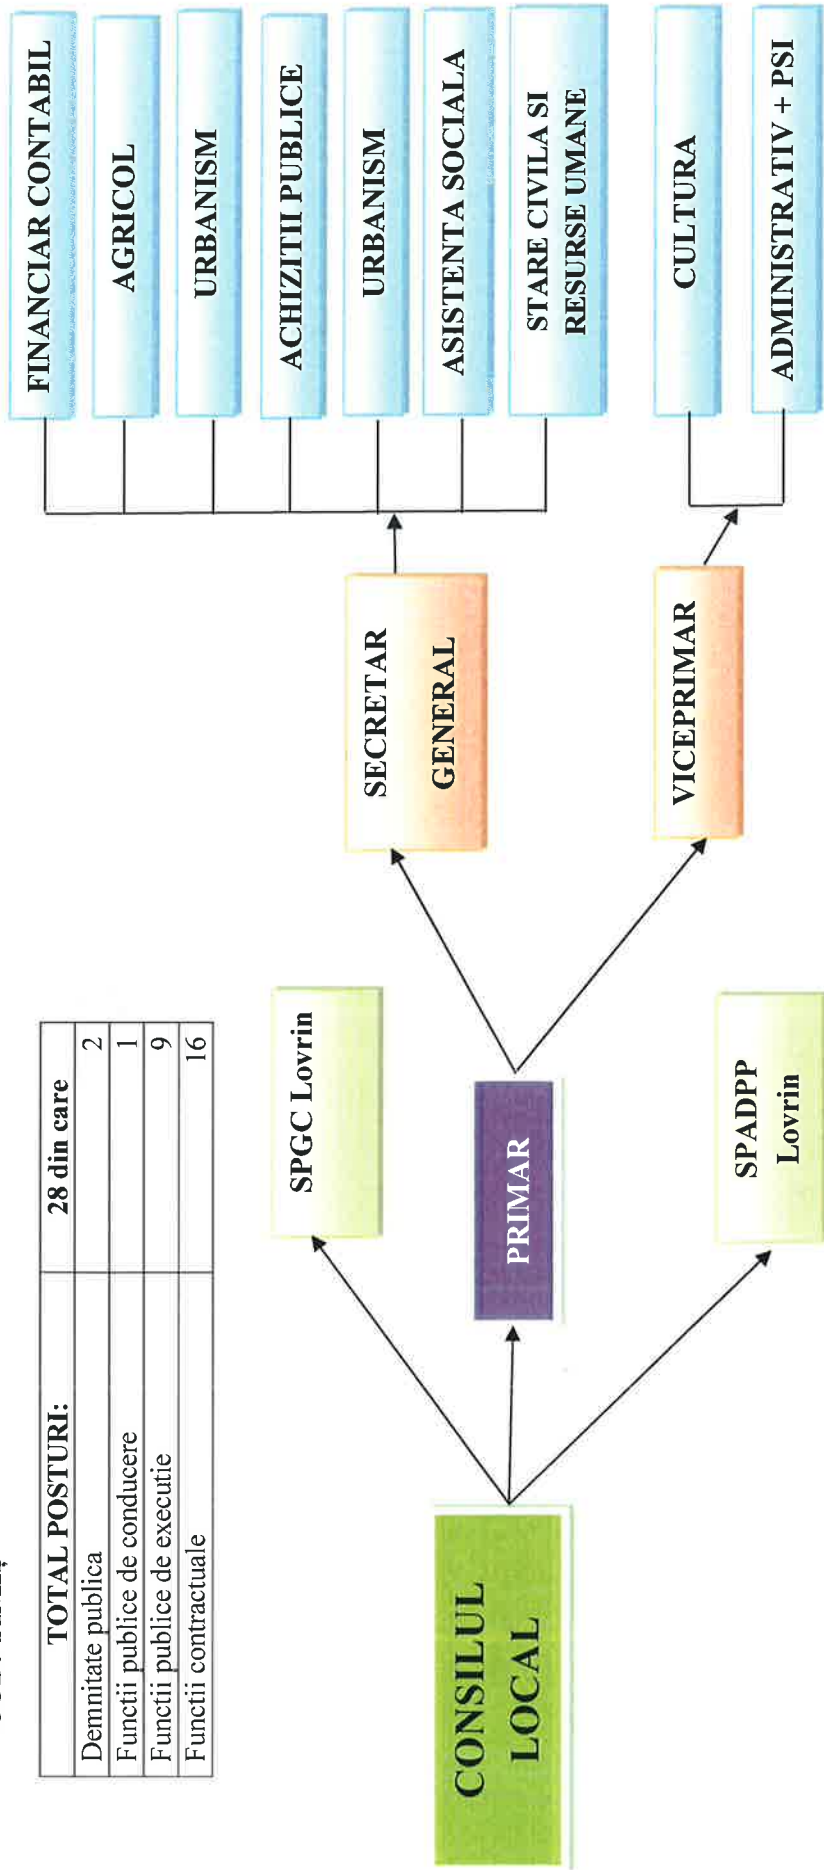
| TOTAL POSTURI: | 28 din care |
|---|---|
| Demnitate publica | 2 |
| Functii publice de conducere | 1 |
| Functii publice de executie | 9 |
| Functii contractuale | 16 |

CONSILUL LOCAL

SPGC Lovrin

PRIMAR

SPADPP Lovrin

SECRETAR GENERAL

VICEPRIMAR

FINANCIAR CONTABIL

AGRICOL

URBANISM

ACHIZITII PUBLICE

URBANISM

ASISTENTA SOCIALA

STARE CIVILA SI RESURSE UMANE

CULTURA

ADMINISTRATIV + PSI